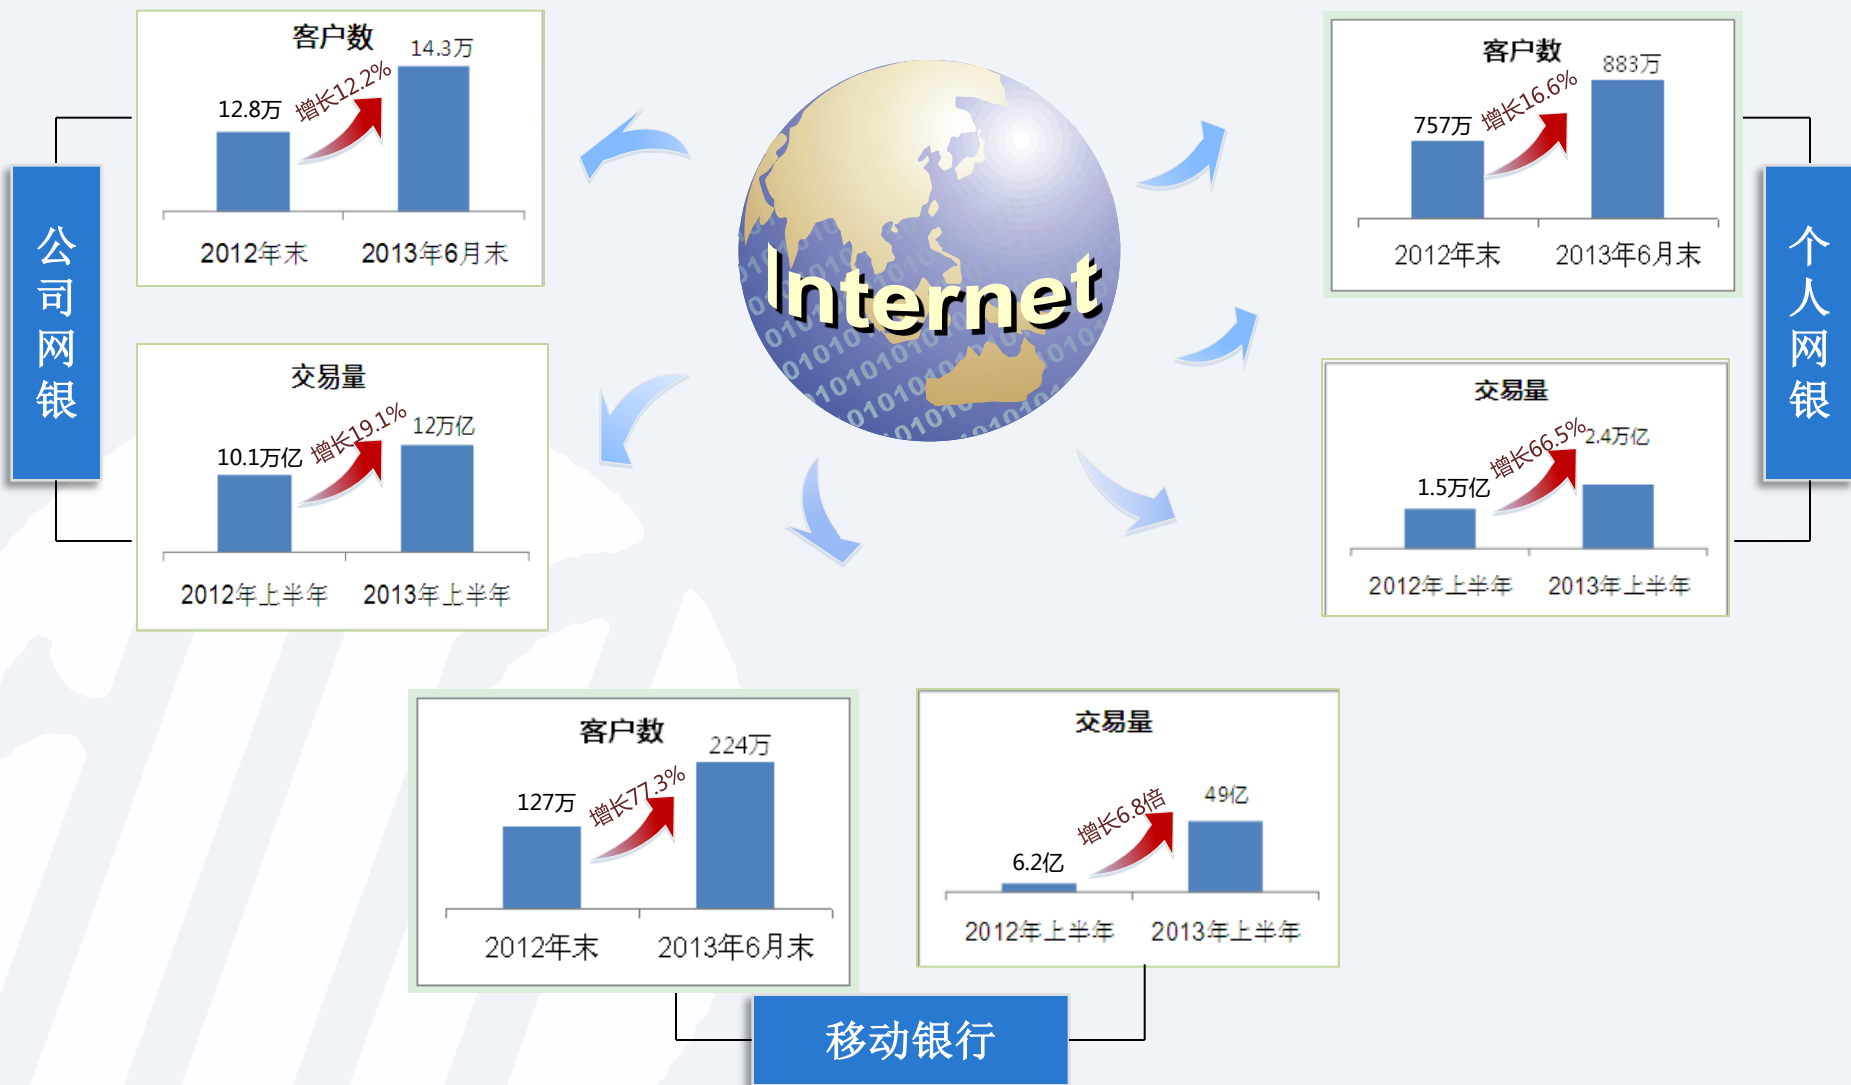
公司网银

客户数
12.8万 增长12.2% 14.3万
2012年末 2013年6月末

交易量
10.1万亿 增长19.1% 12万亿
2012年上半年 2013年上半年

Internet

个人网银

客户数
757万 增长16.6% 883万
2012年末 2013年6月末

交易量
1.5万亿 增长66.5% 2.4万亿
2012年上半年 2013年上半年

客户数
127万 增长77.3% 224万
2012年末 2013年6月末

交易量
6.2亿 增长6.8倍 49亿
2012年上半年 2013年上半年

移动银行